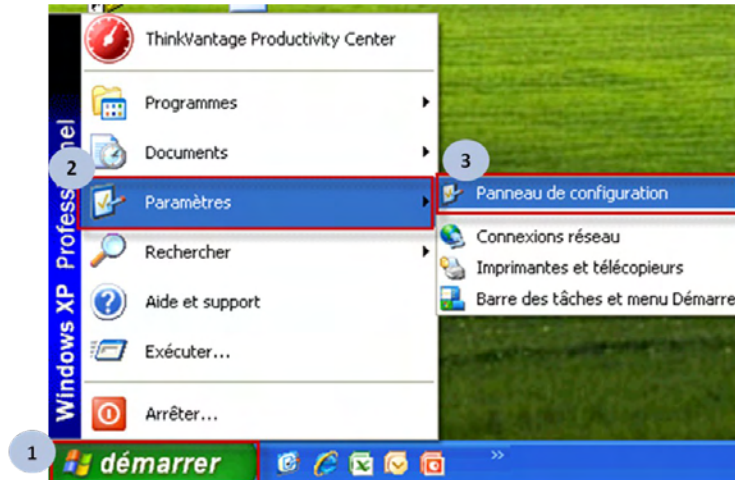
Windows XP Professionel

ThinkVantage Productivity Center

Programmes

Documents

2

Paramètres

Rechercher

Aide et support

Exécuter...

Arrêter...

3

Panneau de configuration

Connexions réseau

Imprimantes et télécopieurs

Barre des tâches et menu Démarrer

1

démarrer

»